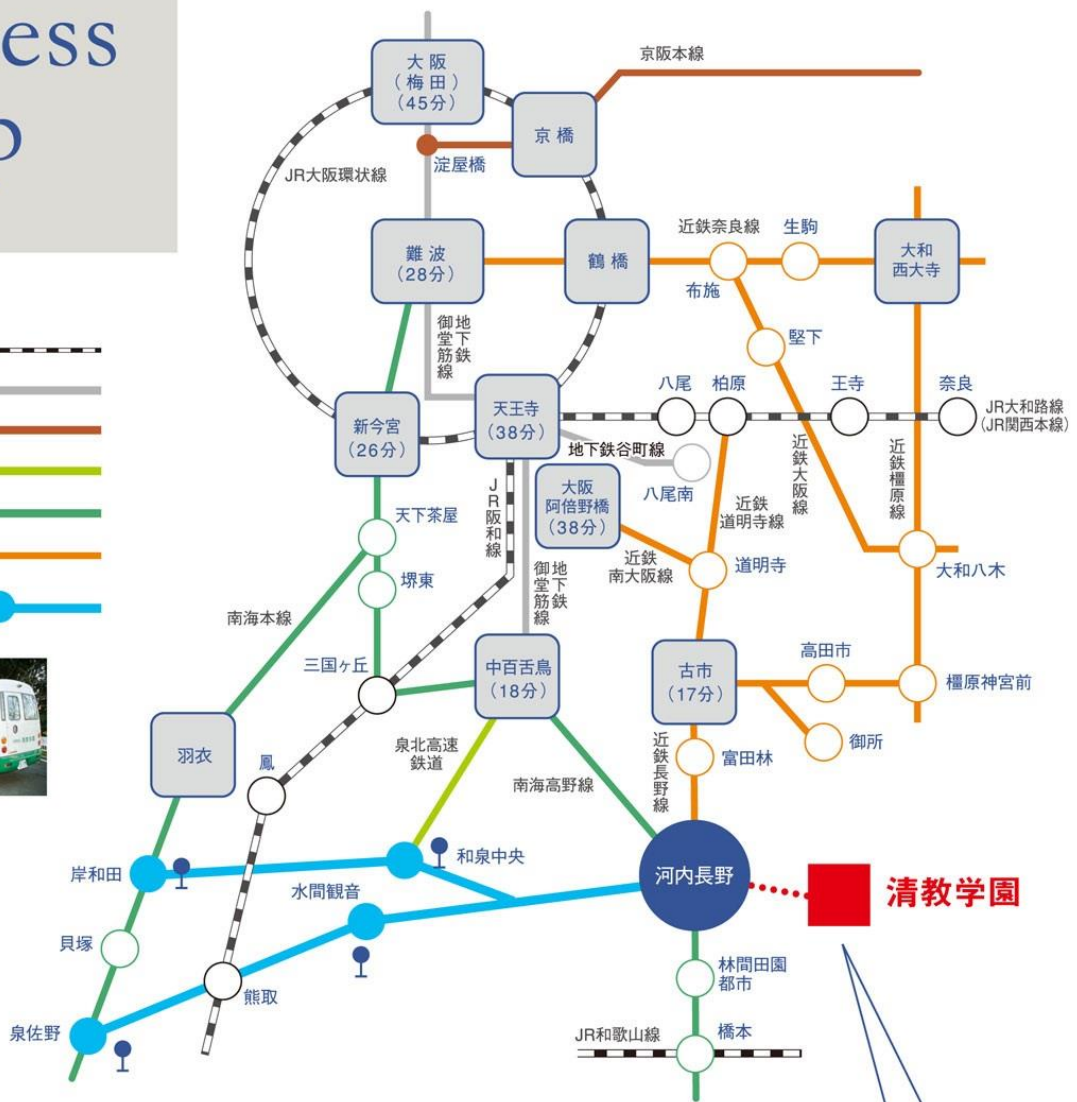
ess
p

京阪本線
大阪
(梅田)
(45分)
京橋
淀屋橋
JR大阪環状線
難波
(28分)
鶴橋
近鉄奈良線
生駒
大和西大寺
布施
御堂筋線
地下鉄
堅下
新今宮
(26分)
天王寺
(38分)
八尾
柏原
王寺
奈良
JR大和路線
(JR関西本線)
地下鉄谷町線
八尾南
近鉄大阪線
近鉄橿原線
JR阪和線
大阪
阿倍野橋
(38分)
近鉄
道明寺線
天下茶屋
近鉄
南大阪線
道明寺
大和八木
堺東
御堂筋線
地下鉄
南海本線
三国ヶ丘
中百舌鳥
(18分)
古市
(17分)
高田市
橿原神宮前
羽衣
鳳
泉北高速鉄道
御所
南海高野線
近鉄長野線
富田林
岸和田
和泉中央
河内長野
清教学園
水間観音
貝塚
林間田園都市
熊取
泉佐野
JR和歌山線
橋本